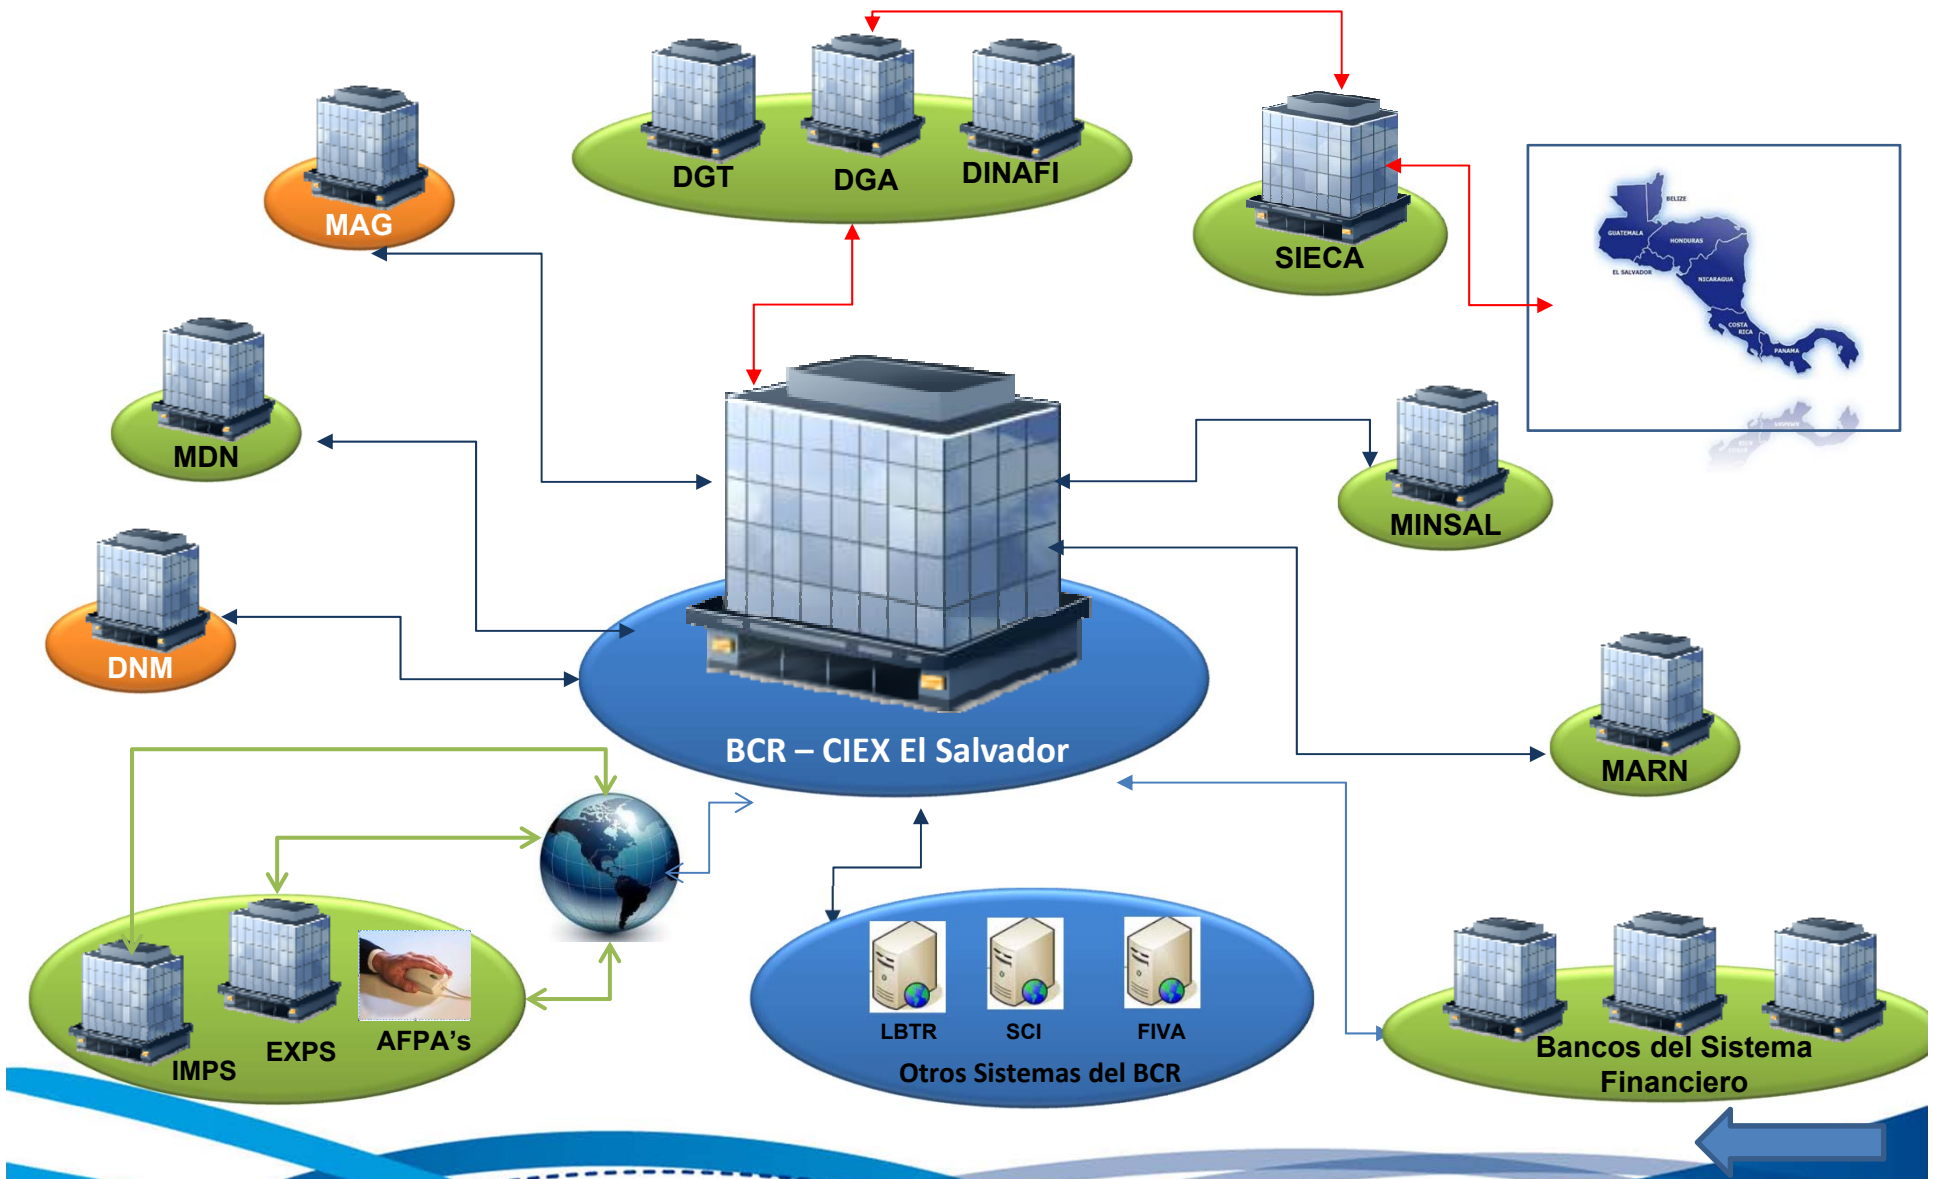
DGT
DGA
DINAFI
MAG
SIECA
BELIZE
GUATEMALA
HONDURAS
EL SALVADOR
NICARAGUA
COSTA RICA
PANAMA
MDN
MINSAL
DNM
MARN
BCR – CIEX El Salvador
IMPS
EXPS
AFPA's
LBTR
SCI
FIVA
Otros Sistemas del BCR
Bancos del Sistema Financiero